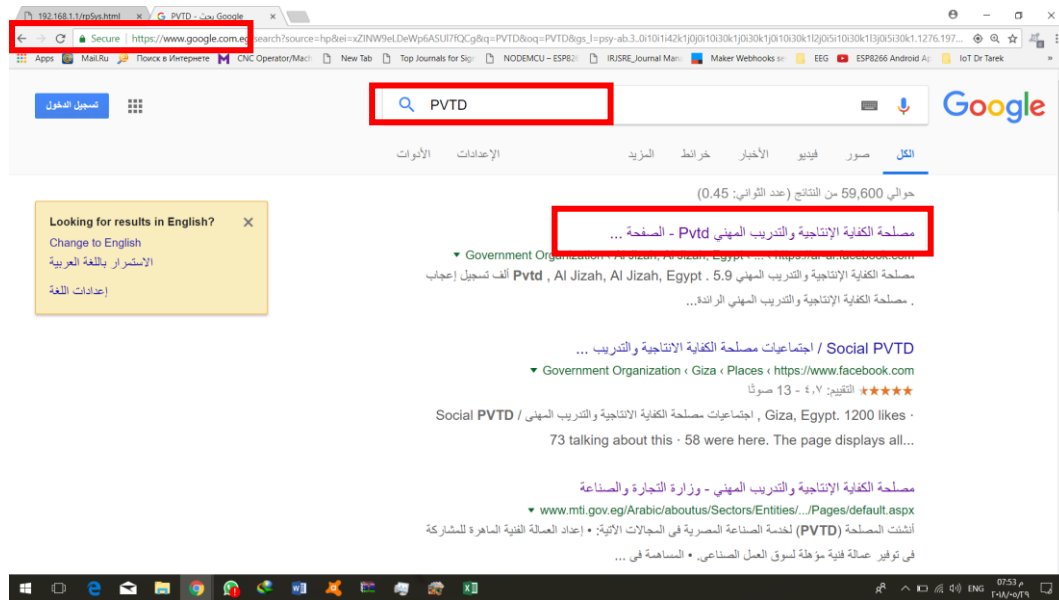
192.168.1.1/rpSys.html ×
PVTD - بحث Google ×

Secure | https://www.google.com.eg/search?source=hp&ei=xZINW9eLDeWp6ASUI7fQCg&q=PVTD&oq=PVTD&gs_l=psy-ab.3..0i10i1i42k1j0i10i30k1j0i10i30k1j0i10i30k1l2j0i5i10i30k1l3j0i5i30k1.1276.197...

Apps | Mail.Ru | Поиск в Интернете | CNC Operator/Mach | New Tab | Top Journals for Sig | NODEMCU – ESP82 | IRJSRE_Journal Man | Maker Webhooks se | EEG | ESP8266 Android Ap | IoT Dr Tarek

تسجيل الدخول

PVTD

Google

الكل صور فيديو الأخبار خرائط المزيد الإعدادات الأدوات

حوالي 59,600 من النتائج (عدد الثواني: 0.45)

Looking for results in English?
Change to English
الاستمرار باللغة العربية
إعدادات اللغة

مصلحة الكفاية الإنتاجية والتدريب المهني Pvtd - الصفحة ...
Government Organization ‹ Al Jizah, Al Jizah, Egypt ‹ ... › https://ar-ar.facebook.com
مصلحة الكفاية الإنتاجية والتدريب المهني 5.9 . Pvtd , Al Jizah, Al Jizah, Egypt ألف تسجيل إعجاب
. مصلحة الكفاية الإنتاجية والتدريب المهني الرائدة.

Social PVTD / اجتماعيات مصلحة الكفاية الانتاجية والتدريب ...
Government Organization ‹ Giza ‹ Places ‹ https://www.facebook.com
★★★★★ التقييم: ٤٫٧ - 13 صوتًا
Social PVTD / اجتماعيات مصلحة الكفاية الانتاجية والتدريب المهنى , Giza, Egypt. 1200 likes ·
73 talking about this · 58 were here. The page displays all...

مصلحة الكفاية الإنتاجية والتدريب المهني - وزارة التجارة والصناعة
www.mti.gov.eg/Arabic/aboutus/Sectors/Entities/.../Pages/default.aspx
أنشئت المصلحة (PVTD) لخدمة الصناعة المصرية في المجالات الآتية: • إعداد العمالة الفنية الماهرة للمشاركة
في توفير عمالة فنية مؤهلة لسوق العمل الصناعي. • المساهمة في ...

ENG 07:53 م ٢٠١٨/٠٥/٢٩